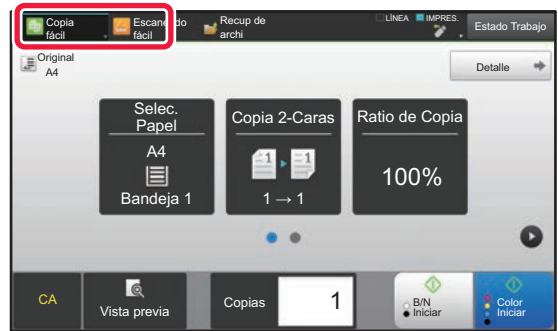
Copia fácil
Escaneado fácil
Recup de archi
LÍNEA
IMPRES.
Estado Trabajo

Original A4
Detalle

Selec. Papel
A4
Bandeja 1

Copia 2-Caras
1 → 1

Ratio de Copia
100%

CA
Vista previa
Copias
1
B/N Iniciar
Color Iniciar